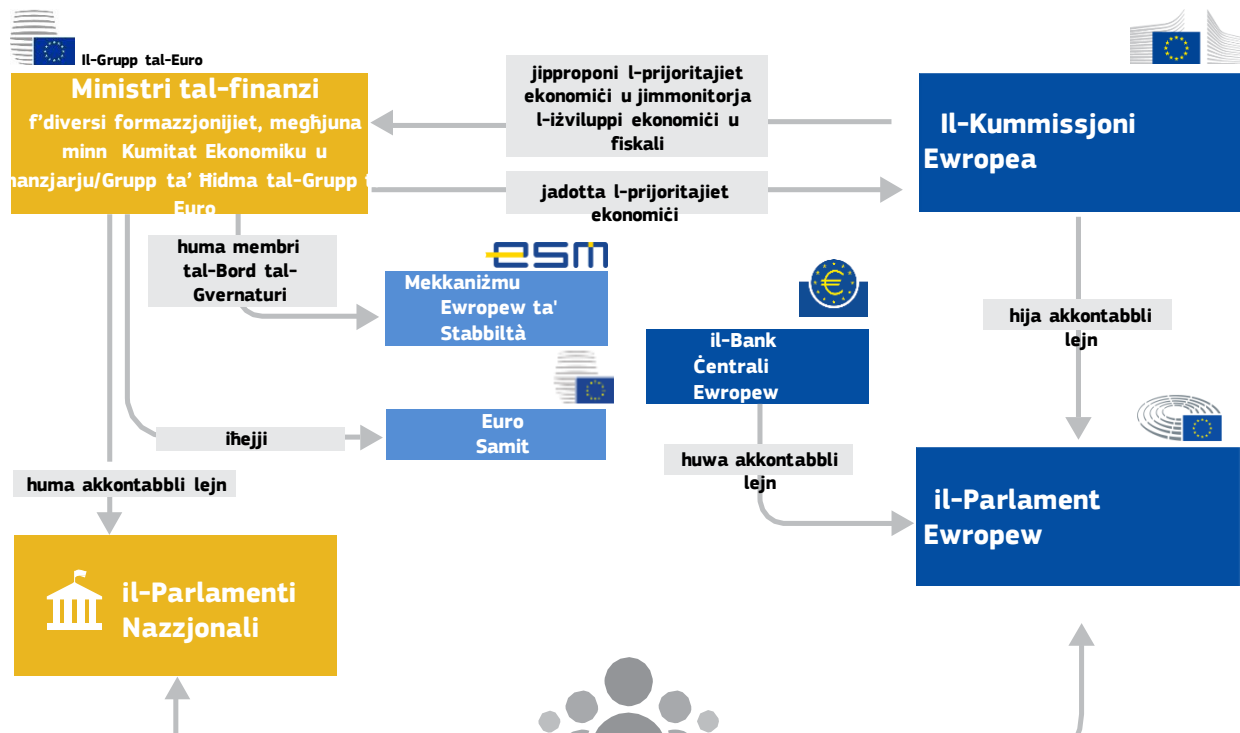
Il-Grupp tal-Euro

Ministri tal-finanzi f'diversi formazzjonijiet, megħjuna minn Kumitat Ekonomiku u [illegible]nanzjarju/Grupp ta' Ħidma tal-Grupp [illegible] Euro

jipproponi l-prijoritajiet ekonomiċi u jimmonitorja l-iżviluppi ekonomiċi u fiskali

Il-Kummissjoni Ewropea

jadotta l-prijoritajiet ekonomiċi

huma membri tal-Bord tal-Gvernaturi

esm

Mekkaniżmu Ewropew ta' Stabbiltà

il-Bank Ċentrali Ewropew

hija akkontabbli lejn

iħejji

Euro Samit

huma akkontabbli lejn

huwa akkontabbli lejn

il-Parlament Ewropew

il-Parlamenti Nazzjonali